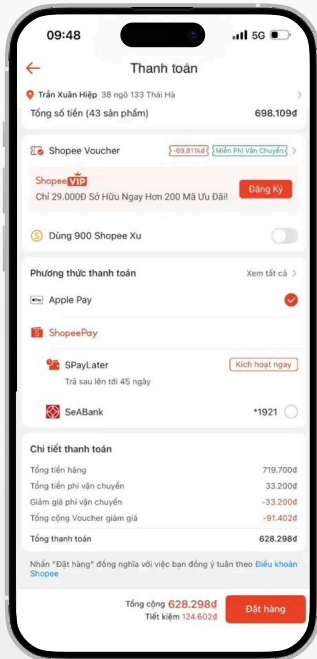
09:48

5G

Thanh toán

Trần Xuân Hiệp 38 ngõ 133 Thái Hà

Tổng số tiền (43 sản phẩm) 698.109đ

Shopee Voucher -69,811kđ Miễn Phí Vận Chuyển

Shopee VIP
Chỉ 29.000Đ Sở Hữu Ngay Hơn 200 Mã Ưu Đãi! Đăng Ký

Dùng 900 Shopee Xu

Phương thức thanh toán Xem tất cả

Apple Pay

ShopeePay

SPayLater Kích hoạt ngay
Trả sau lên tới 45 ngày

SeABank *1921

Chi tiết thanh toán

| | |
|---|---|
| Tổng tiền hàng | 719.700đ |
| Tổng tiền phí vận chuyển | 33.200đ |
| Giảm giá phí vận chuyển | -33.200đ |
| Tổng cộng Voucher giảm giá | -91.402đ |
| Tổng thanh toán | 628.298đ |

Nhấn "Đặt hàng" đồng nghĩa với việc bạn đồng ý tuân theo Điều khoản Shopee

Tổng cộng 628.298đ
Tiết kiệm 124.602đ
Đặt hàng